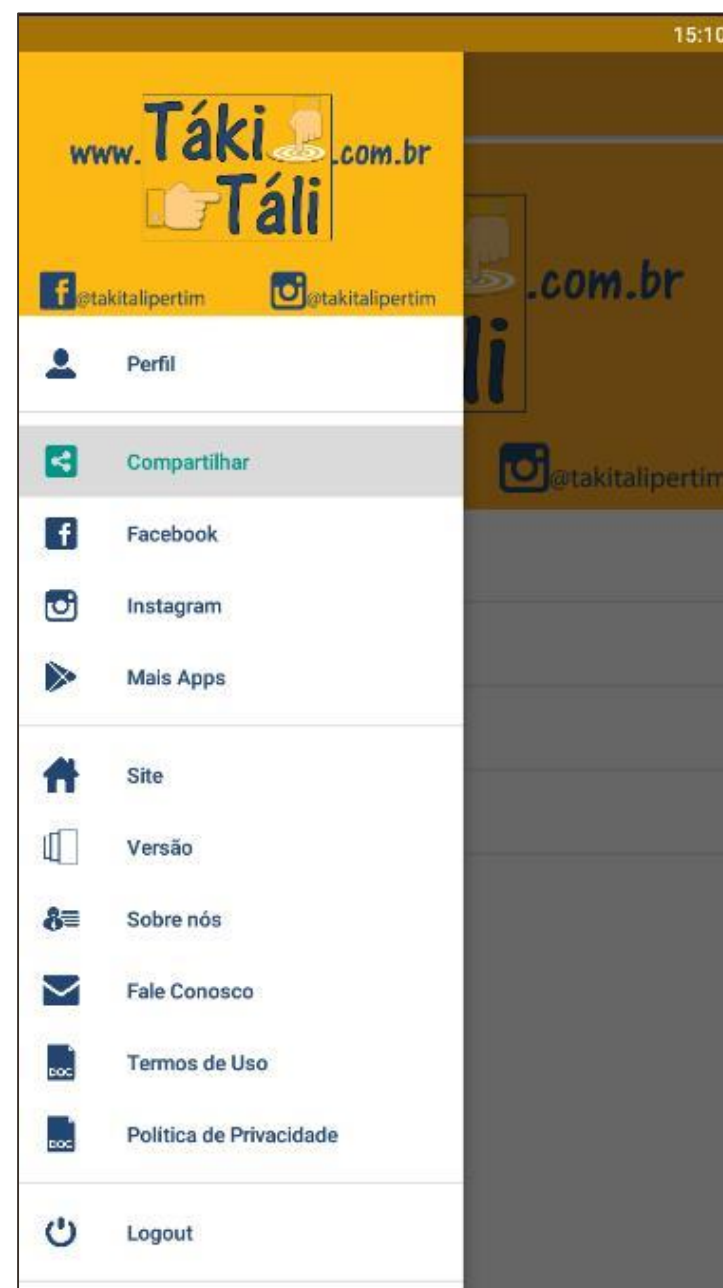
15:10

www. Táki .com.br
Táli

@takitalipertim @takitalipertim

.com.br
li

@takitalipertim

Perfil

Compartilhar

Facebook

Instagram

Mais Apps

Site

Versão

Sobre nós

Fale Conosco

DOC
Termos de Uso

DOC
Política de Privacidade

Logout